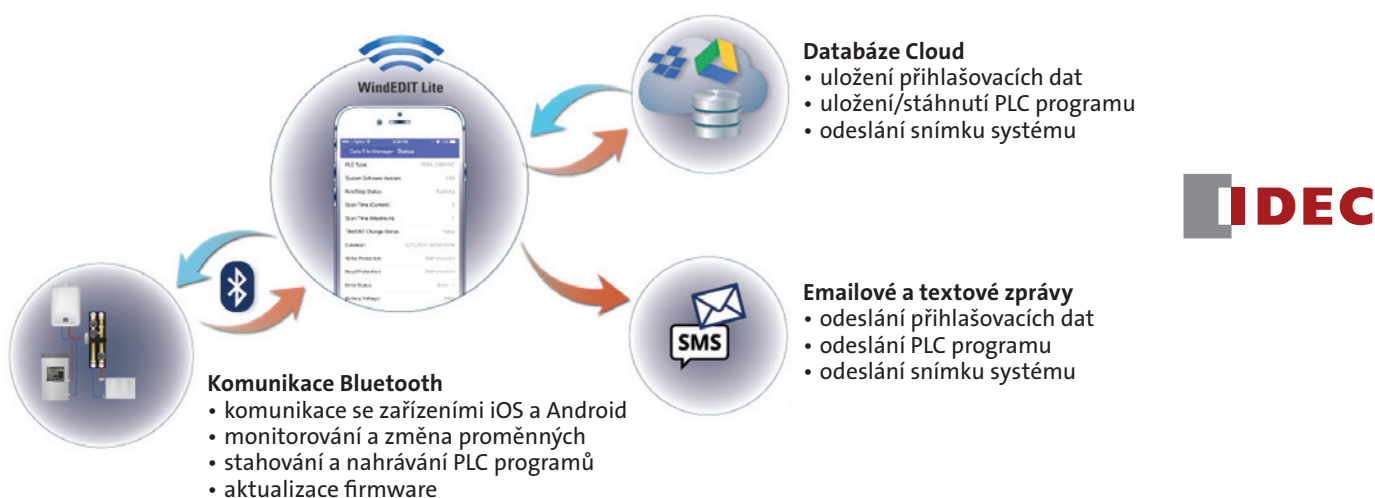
WindEDIT Lite

Data File Manager - Status

PLC Type:

System Software Version:

Run/Stop Status:

Scan Time (Current):

Scan Time (Maximum):

WindEDIT Change Status:

Calendar:

Write Protection:

Read Protection:

Error Status:

Battery Voltage:

Databáze Cloud
• uložení přihlašovacích dat
• uložení/stáhnutí PLC programu
• odeslání snímku systému

IDEC

Emailové a textové zprávy
• odeslání přihlašovacích dat
• odeslání PLC programu
• odeslání snímku systému

SMS

Komunikace Bluetooth
• komunikace se zařízeními iOS a Android
• monitorování a změna proměnných
• stahování a nahrávání PLC programů
• aktualizace firmware